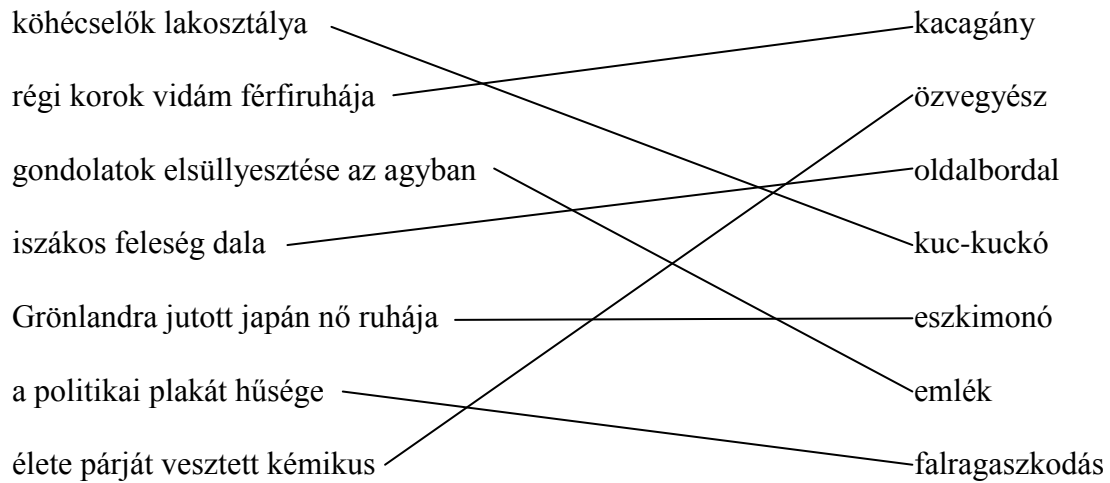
köhécselők lakosztálya

régi korok vidám férfiruhája

gondolatok elsüllyesztése az agyban

iszákos feleség dala

Grönlandra jutott japán nő ruhája

a politikai plakát hűsége

élete párját vesztett kémikus

kacagány

özvegyész

oldalbordal

kuc-kuckó

eszkimonó

emlék

falragaszkodás